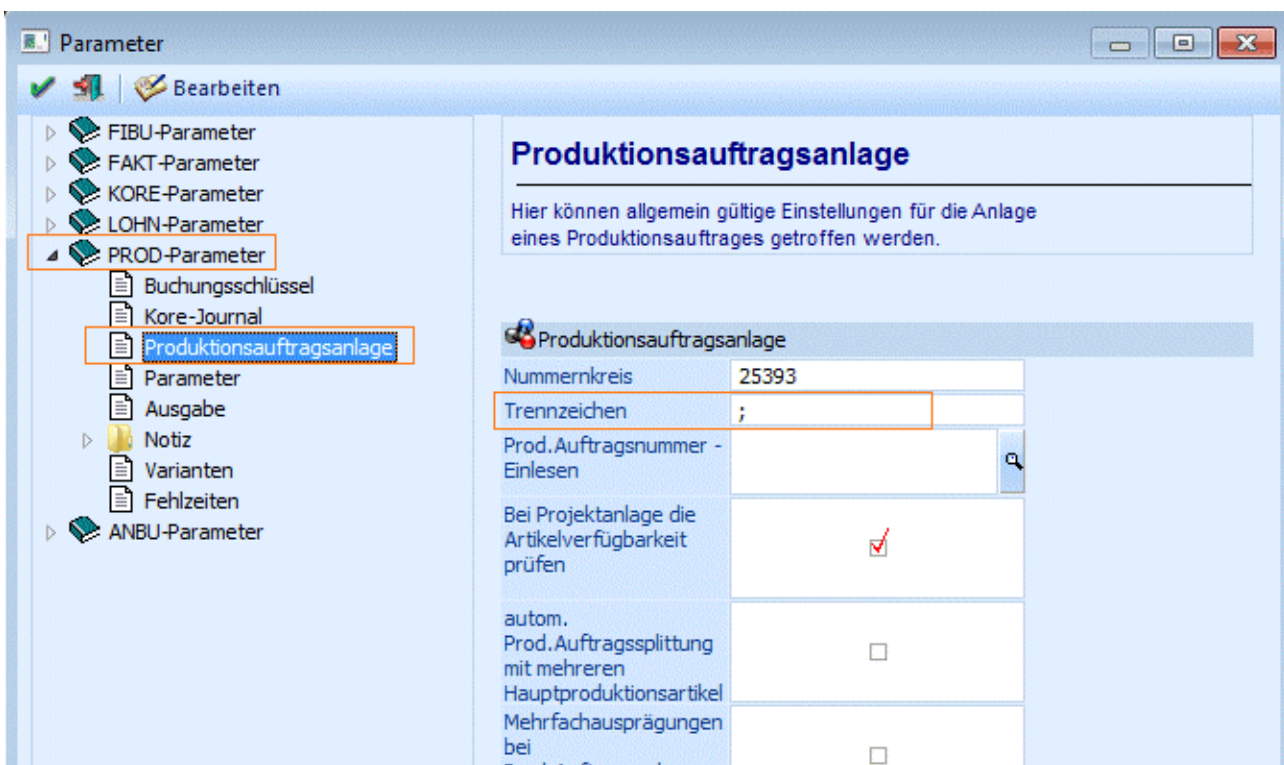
Parameter

Bearbeiten

FIBU-Parameter
FAKT-Parameter
KORE-Parameter
LOHN-Parameter
PROD-Parameter
Buchungsschlüssel
Kore-Journal
Produktionsauftragsanlage
Parameter
Ausgabe
Notiz
Varianten
Fehlzeiten
ANBU-Parameter

Produktionsauftragsanlage

Hier können allgemein gültige Einstellungen für die Anlage eines Produktionsauftrages getroffen werden.

Produktionsauftragsanlage

| | |
|---|---|
| Nummernkreis | 25393 |
| Trennzeichen | ; |
| Prod.Auftragsnummer - Einlesen | |
| Bei Projektanlage die Artikelverfügbarkeit prüfen | ☑ |
| autom. Prod.Auftragssplittung mit mehreren Hauptproduktionsartikel | ☐ |
| Mehrfachausprägungen bei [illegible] | ☐ |